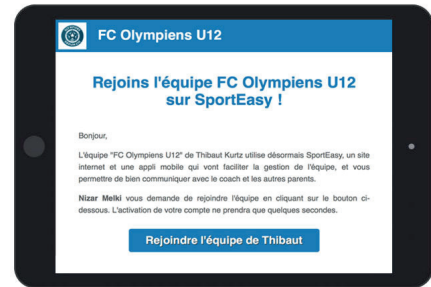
FC Olympiens U12

Rejoins l'équipe FC Olympiens U12 sur SportEasy !

Bonjour,

L'équipe "FC Olympiens U12" de Thibaut Kurtz utilise désormais SportEasy, un site internet et une appli mobile qui vont faciliter la gestion de l'équipe, et vous permettre de bien communiquer avec le coach et les autres parents.

Nizar Melki vous demande de rejoindre l'équipe en cliquant sur le bouton ci-dessous. L'activation de votre compte ne prendra que quelques secondes.

Rejoindre l'équipe de Thibaut